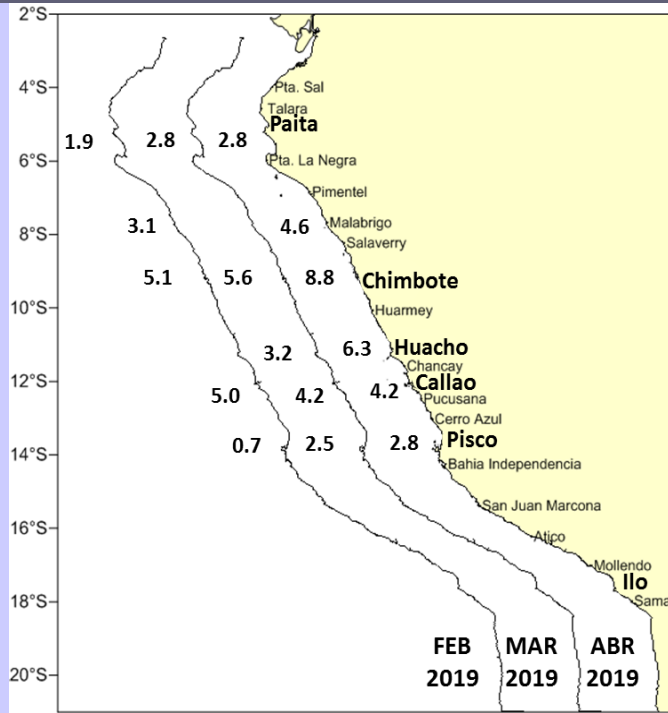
2°S
4°S
6°S
8°S
10°S
12°S
14°S
16°S
18°S
20°S

Pta. Sal
Talara
Paita
Pta. La Negra
Pimentel
Malabrigo
Salaverry
Chimbote
Huarmey
Huacho
Chancay
Callao
Pucusana
Cerro Azul
Pisco
Bahia Independencia
San Juan Marcona
Atico
Mollendo
Ilo
Sama

1.9
2.8
2.8
3.1
4.6
5.1
5.6
8.8
3.2
6.3
5.0
4.2
4.2
0.7
2.5
2.8

FEB 2019
MAR 2019
ABR 2019